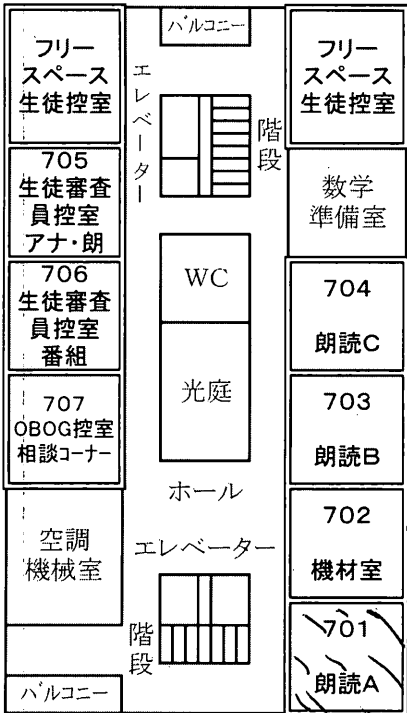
バルコニー

フリースペース生徒控室

エレベーター

階段

フリースペース生徒控室

705
生徒審査員控室
アナ・朗

数学準備室

706
生徒審査員控室
番組

WC

704
朗読C

光庭

707
OBOG控室
相談コーナー

703
朗読B

ホール

702
機材室

空調機械室

エレベーター

階段

701
朗読A

バルコニー